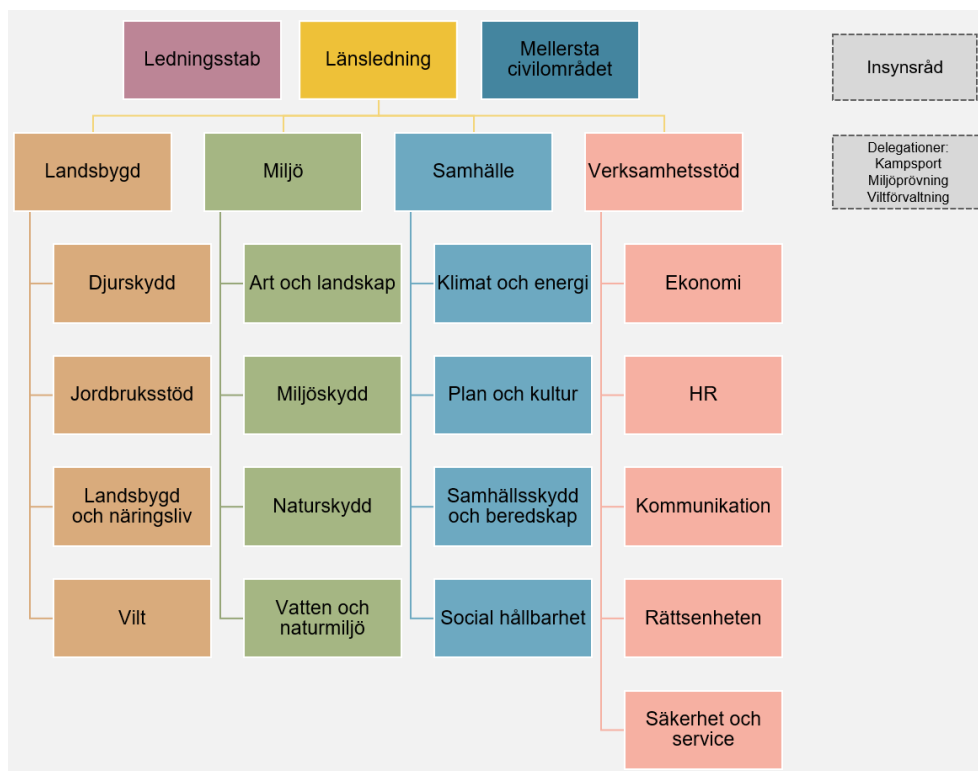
Ledningsstab

Länsledning

Mellersta civilområdet

Insynsråd

Delegationer:
Kampsport
Miljöprövning
Viltförvaltning

Landsbygd

Djurskydd

Jordbruksstöd

Landsbygd och näringsliv

Vilt

Miljö

Art och landskap

Miljöskydd

Naturskydd

Vatten och naturmiljö

Samhälle

Klimat och energi

Plan och kultur

Samhällsskydd och beredskap

Social hållbarhet

Verksamhetsstöd

Ekonomi

HR

Kommunikation

Rättsenheten

Säkerhet och service